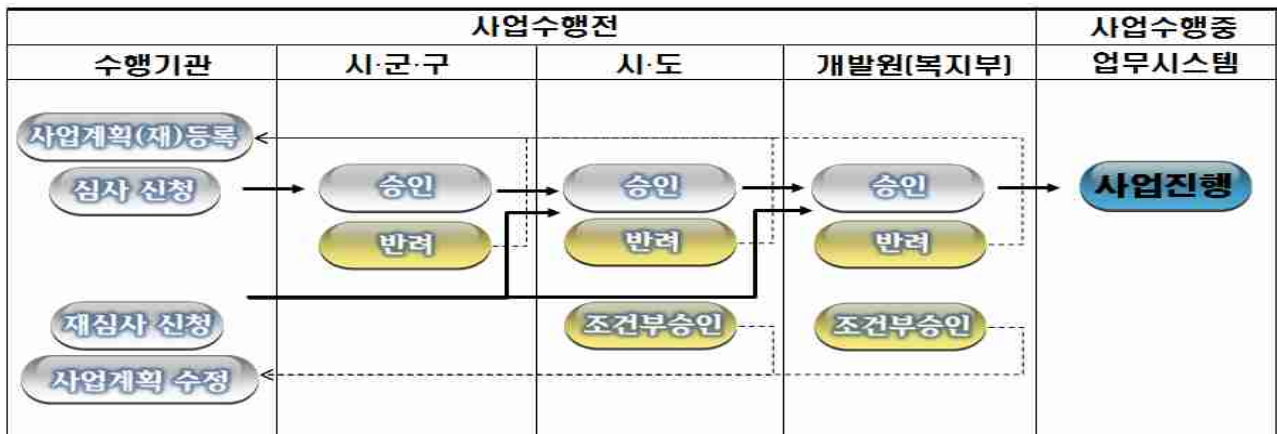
| 사업수행전 | | | | 사업수행중 |
|---|---|---|---|---|
| 수행기관 | 시·군·구 | 시·도 | 개발원(복지부) | 업무시스템 |

사업계획(재)등록

심사 신청

승인

반려

승인

반려

승인

반려

사업진행

재심사 신청

사업계획 수정

조건부승인

조건부승인